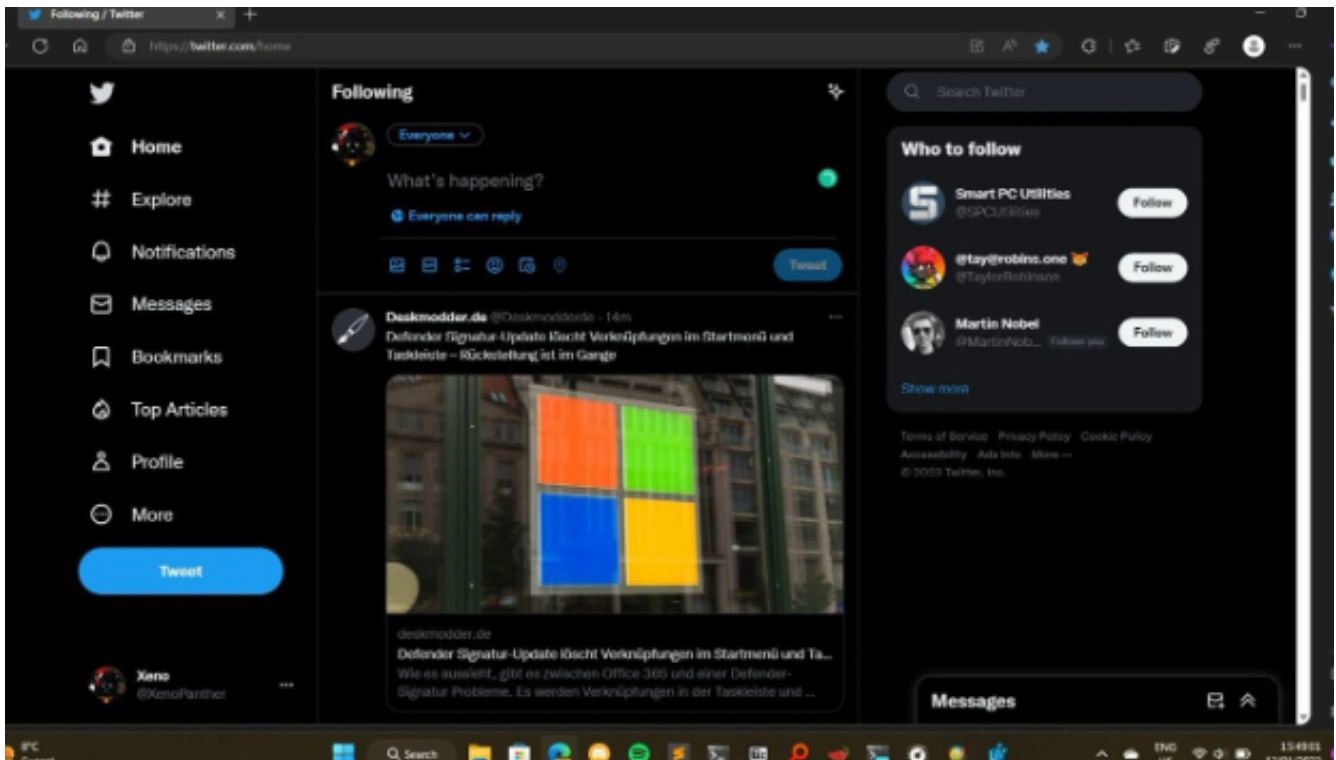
Following / Twitter

https://twitter.com/home

Home
Explore
Notifications
Messages
Bookmarks
Top Articles
Profile
More
Tweet

Xeno
@XenoPanther

Following

Everyone

What's happening?

Everyone can reply

Tweet

Deskmodder.de @Deskmodderde · 14m
Defender Signatur-Update löscht Verknüpfungen im Startmenü und Taskleiste – Rückstellung ist im Gange

deskmodder.de
Defender Signatur-Update löscht Verknüpfungen im Startmenü und Ta...
Wie es aussieht, gibt es zwischen Office 365 und einer Defender-Signatur Probleme. Es werden Verknüpfungen in der Taskleiste und ...

Search Twitter

Who to follow

Smart PC Utilities
@SPCUtilities
Follow

@tay@robins.one
@TaylorRobinson
Follow

Martin Nobel
@MartinNob... Follows you
Follow

Show more

Terms of Service Privacy Policy Cookie Policy Accessibility Ads info More ···
© 2023 Twitter, Inc.

Messages

8°C

Search

ENG

15:49:01